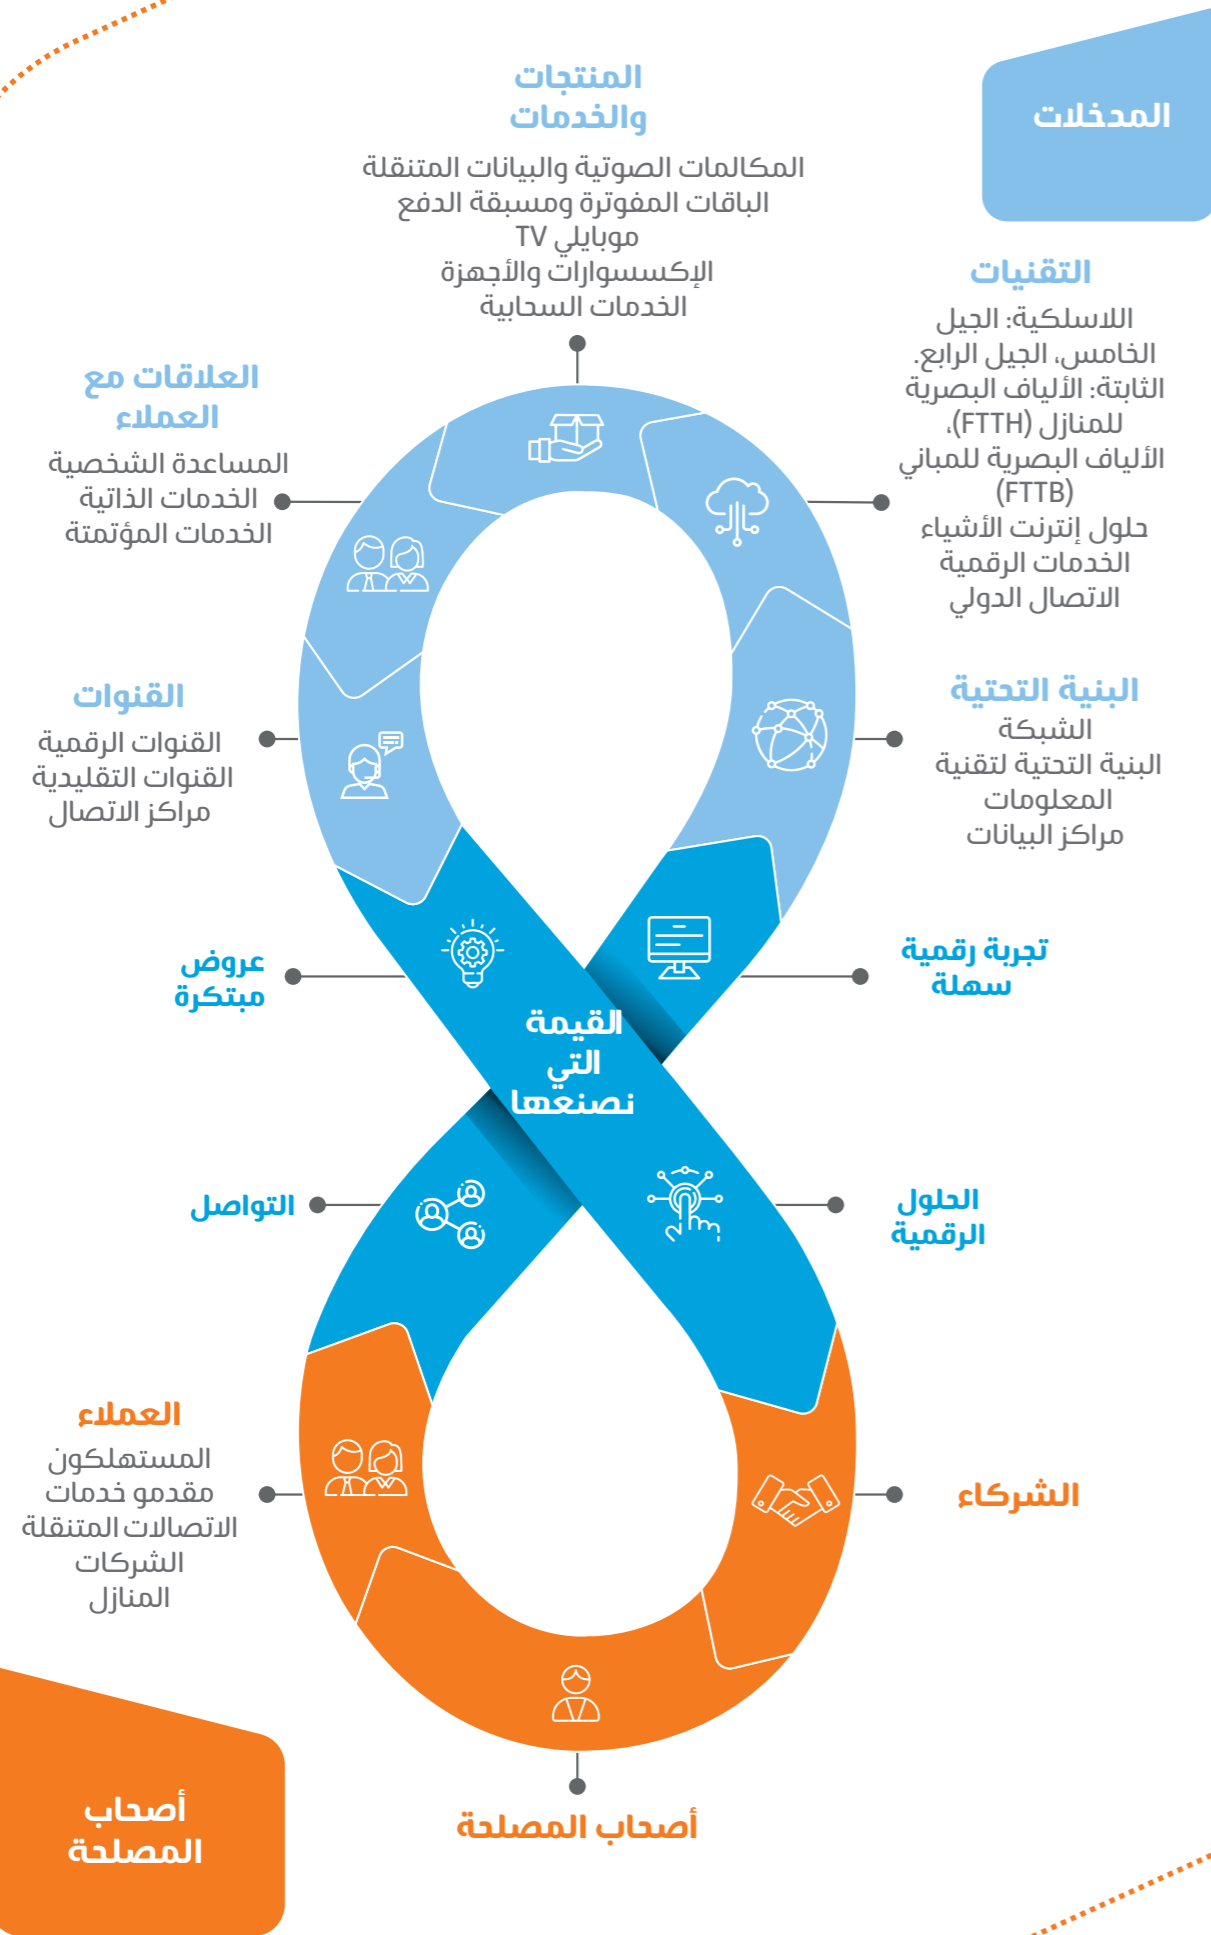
المدخلات

المنتجات والخدمات

المكالمات الصوتية والبيانات المتنقلة
الباقات المفوترة ومسبقة الدفع
موبايلي TV
الإكسسوارات والأجهزة
الخدمات السحابية

التقنيات

اللاسلكية: الجيل الخامس، الجيل الرابع.
الثابتة: الألياف البصرية للمنازل (FTTH)، الألياف البصرية للمباني (FTTB)
حلول إنترنت الأشياء
الخدمات الرقمية
الاتصال الدولي

العلاقات مع العملاء

المساعدة الشخصية
الخدمات الذاتية
الخدمات المؤتمتة

القنوات

القنوات الرقمية
القنوات التقليدية
مراكز الاتصال

البنية التحتية

الشبكة
البنية التحتية لتقنية المعلومات
مراكز البيانات

عروض مبتكرة

تجربة رقمية سهلة

القيمة التي نصنعها

التواصل

الحلول الرقمية

العملاء

المستهلكون
مقدمو خدمات الاتصالات المتنقلة
الشركات
المنازل

الشركاء

أصحاب المصلحة

أصحاب المصلحة